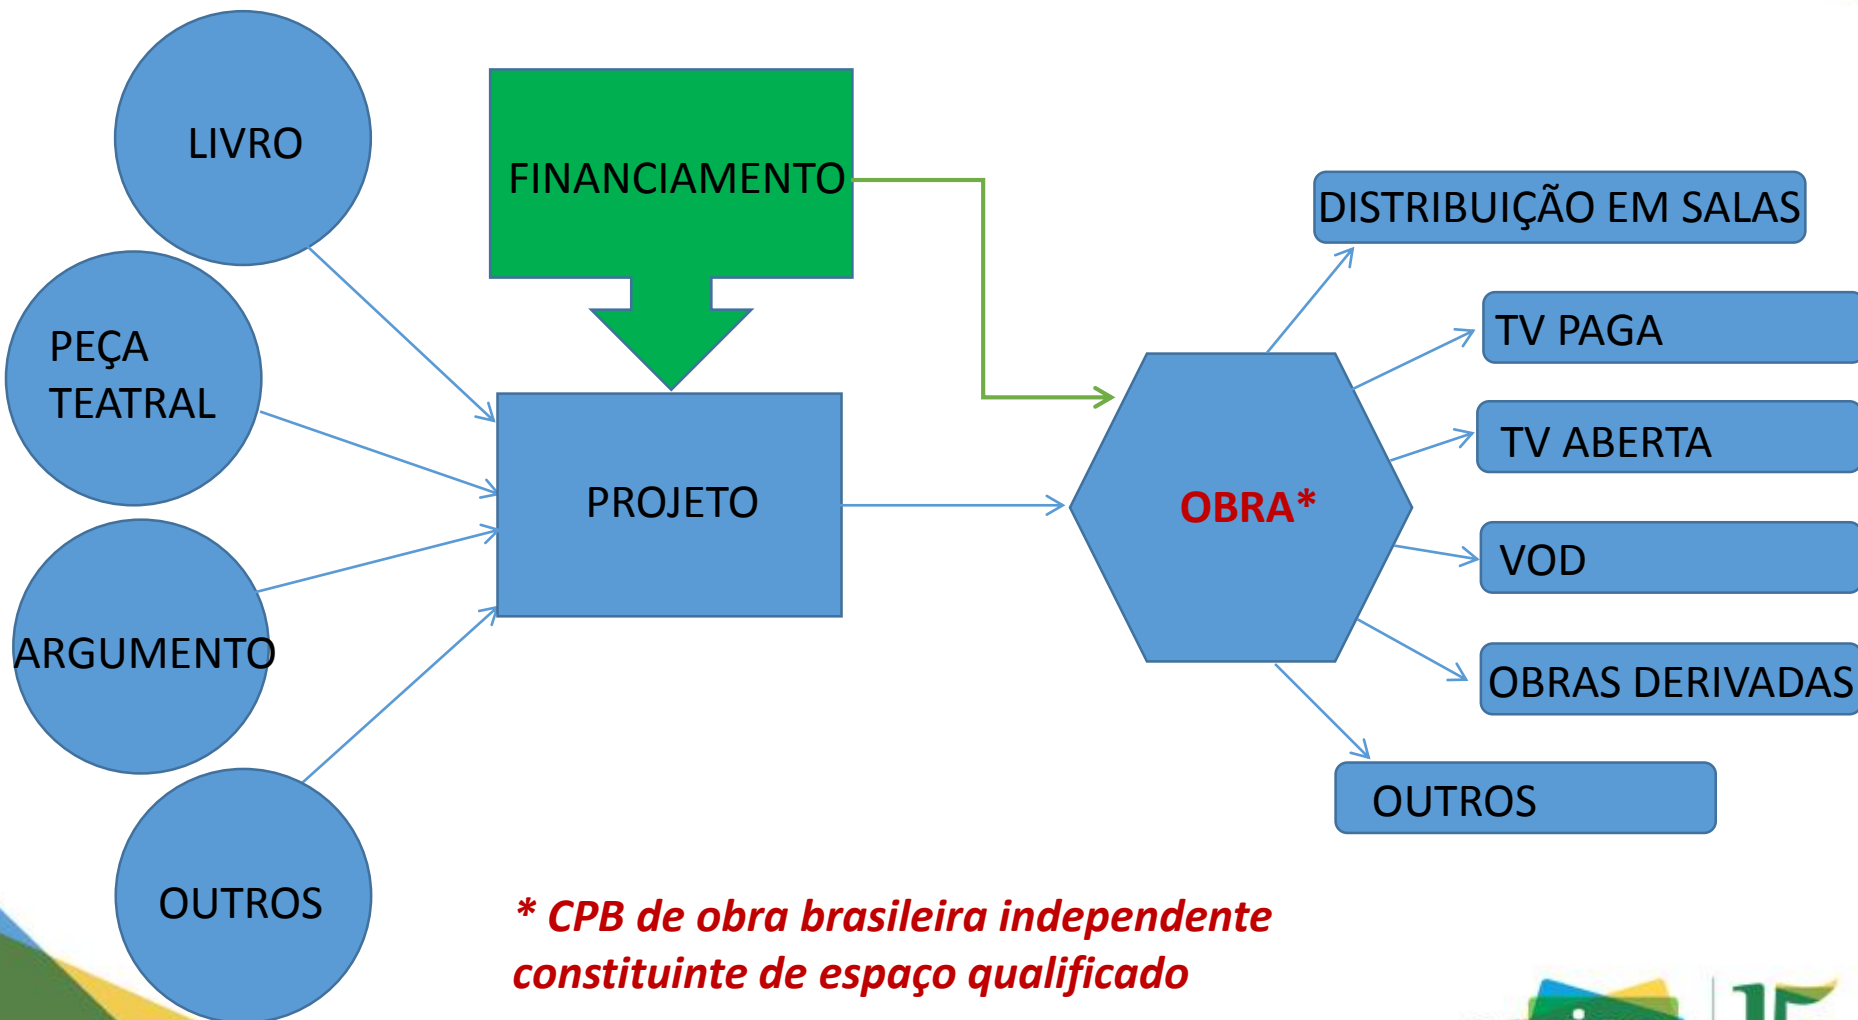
LIVRO

PEÇA TEATRAL

ARGUMENTO

OUTROS

FINANCIAMENTO

PROJETO

OBRA*

DISTRIBUIÇÃO EM SALAS

TV PAGA

TV ABERTA

VOD

OBRAS DERIVADAS

OUTROS

* CPB de obra brasileira independente constituinte de espaço qualificado